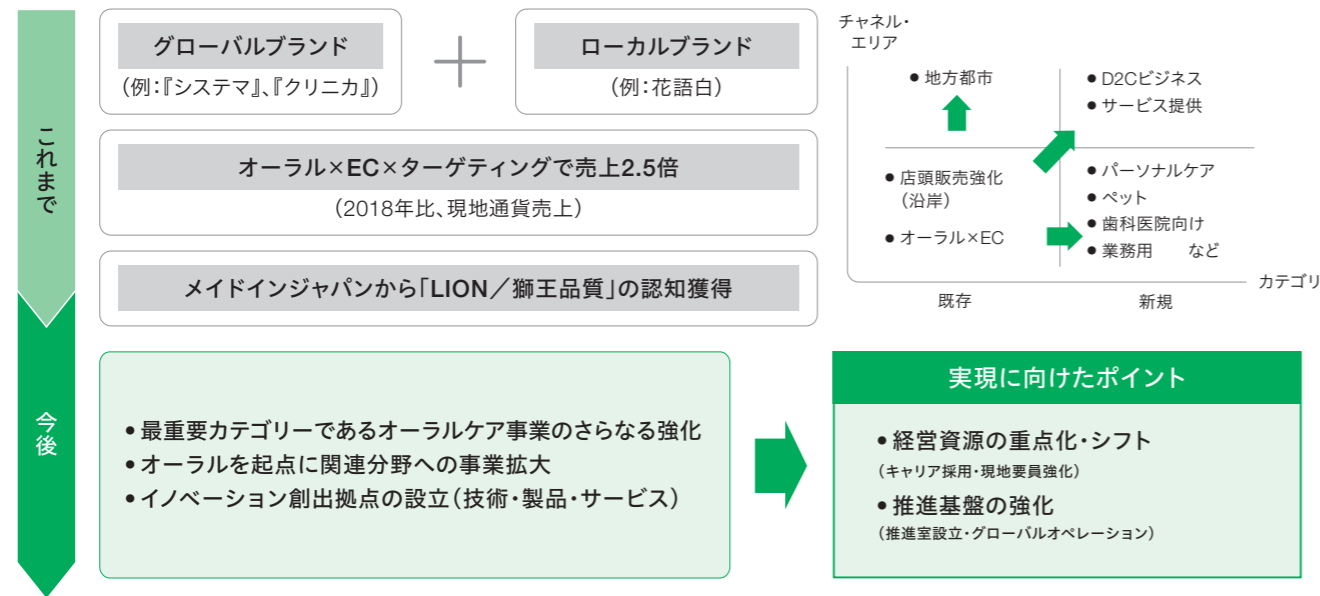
これまで

グローバルブランド
(例:『システマ』、『クリニカ』)

ローカルブランド
(例:花語白)

オーラル×EC×ターゲティングで売上2.5倍
(2018年比、現地通貨売上)

メイドインジャパンから「LION/獅王品質」の認知獲得

チャネル・エリア

● 地方都市

● D2Cビジネス
● サービス提供

● 店頭販売強化(沿岸)

● オーラル×EC

● パーソナルケア
● ペット
● 歯科医院向け
● 業務用　など

既存
新規
カテゴリ

今後

• 最重要カテゴリーであるオーラルケア事業のさらなる強化
• オーラルを起点に関連分野への事業拡大
• イノベーション創出拠点の設立(技術・製品・サービス)

実現に向けたポイント

• 経営資源の重点化・シフト
(キャリア採用・現地要員強化)
• 推進基盤の強化
(推進室設立・グローバルオペレーション)